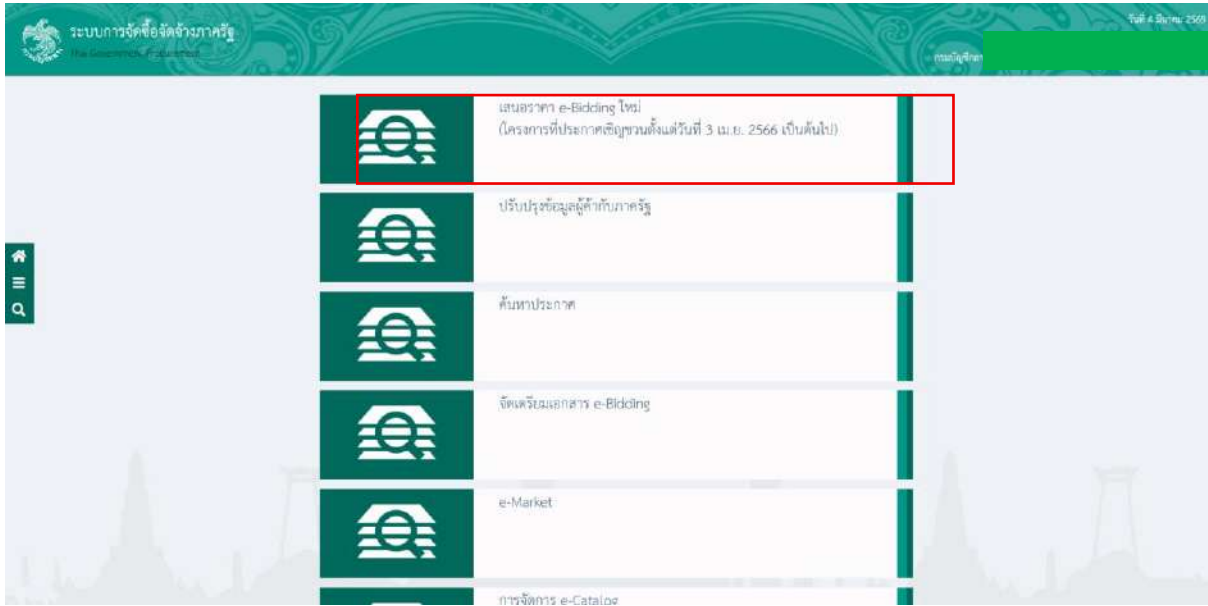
ระบบการจัดซื้อจัดจ้างภาครัฐ
The Government Procurement

วันที่ 4 มีนาคม 2565
กรมบัญชีกลาง

เสนอราคา e-Bidding ใหม่
(โครงการที่ประกาศเชิญชวนตั้งแต่วันที่ 3 เม.ย. 2566 เป็นต้นไป)

ปรับปรุงข้อมูลผู้ค้ากับภาครัฐ

ค้นหาประกาศ

จัดเตรียมเอกสาร e-Bidding

e-Market

การจัดการ e-Catalog